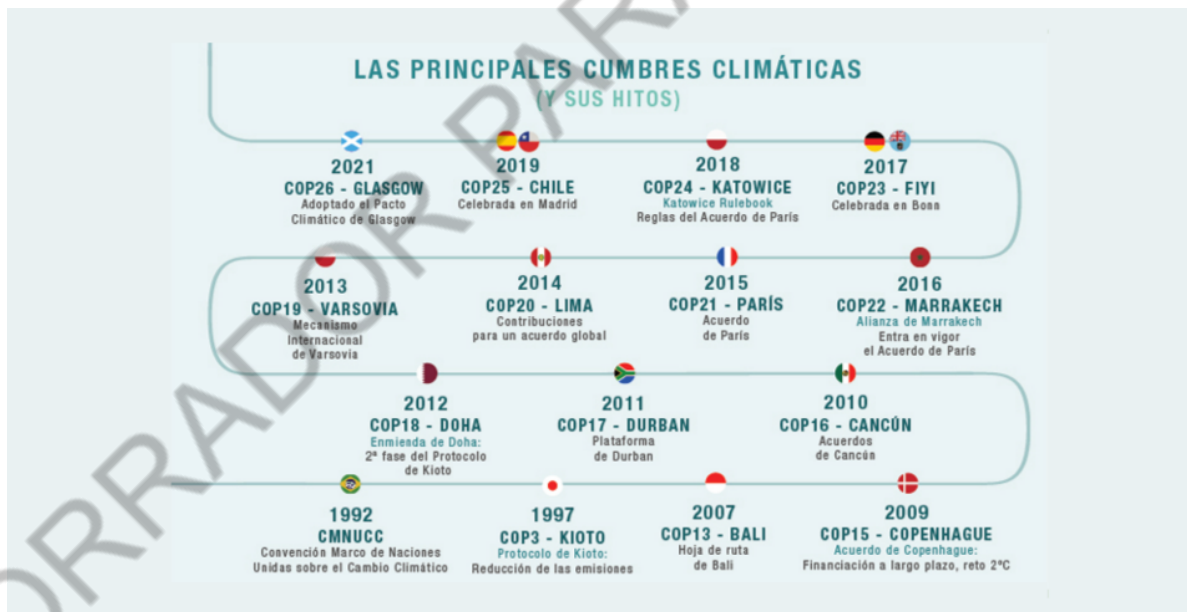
LAS PRINCIPALES CUMBRES CLIMÁTICAS
(Y SUS HITOS)

2021
COP26 - GLASGOW
Adoptado el Pacto Climático de Glasgow

2019
COP25 - CHILE
Celebrada en Madrid

2018
COP24 - KATOWICE
Katowice Rulebook
Reglas del Acuerdo de París

2017
COP23 - FIYI
Celebrada en Bona

2013
COP19 - VARSOVIA
Mecanismo Internacional de Varsovia

2014
COP20 - LIMA
Contribuciones para un acuerdo global

2015
COP21 - PARÍS
Acuerdo de París

2016
COP22 - MARRAKECH
Alianza de Marrakech
Entra en vigor el Acuerdo de París

2012
COP18 - DOHA
Enmienda de Doha:
2ª fase del Protocolo de Kioto

2011
COP17 - DURBAN
Plataforma de Durban

2010
COP16 - CANCÚN
Acuerdos de Cancún

1992
CMNUCC
Convención Marco de Naciones Unidas sobre el Cambio Climático

1997
COP3 - KIOTO
Protocolo de Kioto:
Reducción de las emisiones

2007
COP13 - BALI
Hoja de ruta de Bali

2009
COP15 - COPENHAGUE
Acuerdo de Copenhague:
Financiación a largo plazo, reto 2ºC

BORRADOR PARA